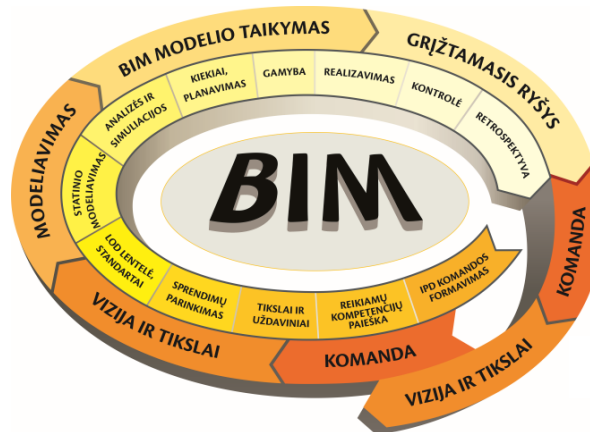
BIM MODELIO TAIKYMAS

GRĮŽTAMASIS RYŠYS

MODELIAVIMAS

ANALIZĖS IR SIMULIACIJOS

KIEKIAI, PLANAVIMAS

GAMYBA

REALIZAVIMAS

KONTROLĖ

RETROSPEKTYVA

STATINIO MODELIAVIMAS

BIM

LOD LENTELĖ, STANDARTAI

SPRENDIMŲ PARINKIMAS

TIKSLAI IR UŽDAVINIAI

REIKIAMŲ KOMPETENCIJŲ PAIEŠKA

IPD KOMANDOS FORMAVIMAS

KOMANDA

VIZIJA IR TIKSLAI

KOMANDA

VIZIJA IR TIKSLAI